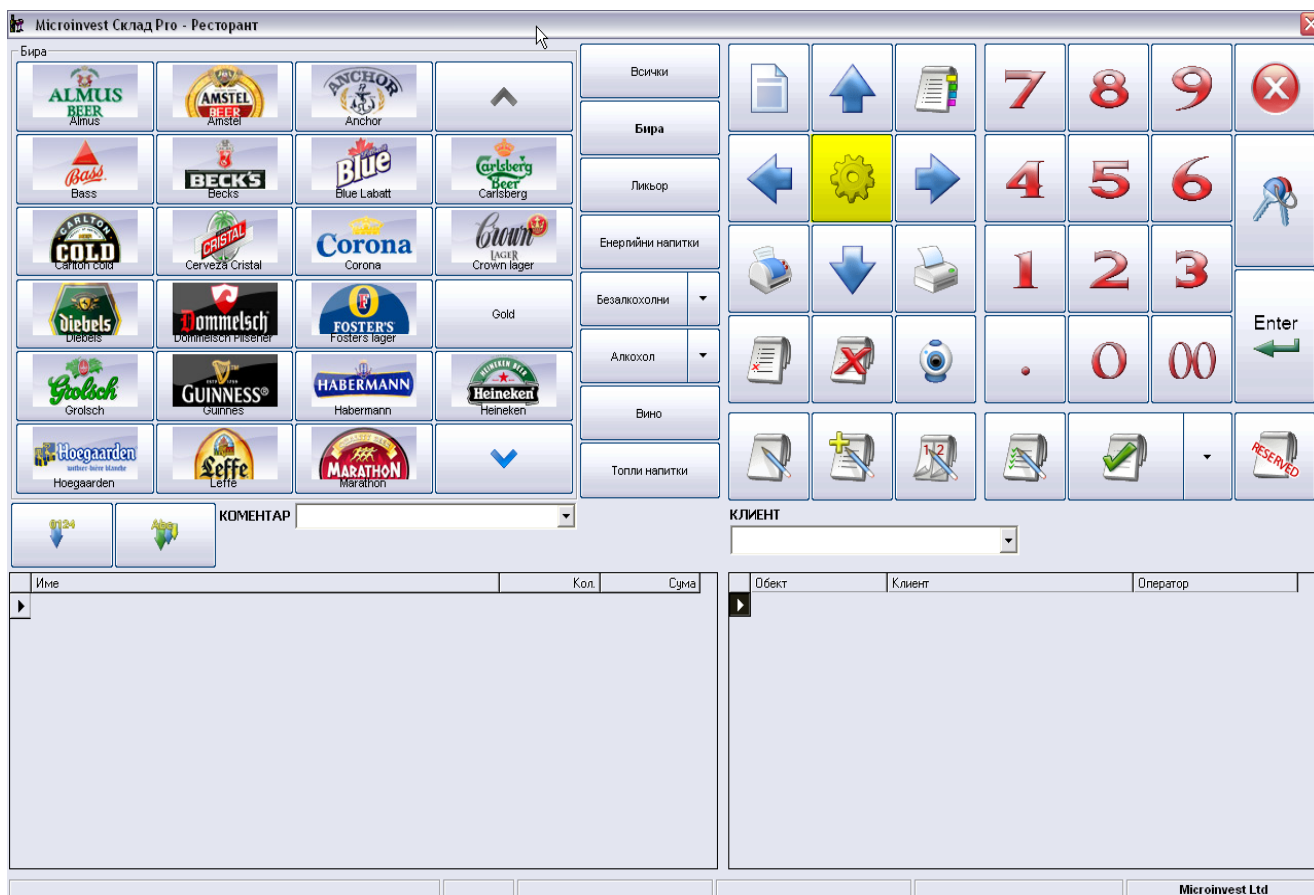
Microinvest Склад Pro - Ресторант

Бира

ALMUS BEER
Almus

AMSTEL BEER
Amstel

ANCHOR
Anchor

Bass
Bass

BECK'S
Becks

Blue
Blue Labatt

Carlsberg Beer
Carlsberg

CARLTON COLD
Carlton cold

CRISTAL
Cerveza Cristal

Corona
Corona

Crown LAGER
Crown lager

Gold

Diebels
Diebels

Dommelsch
Dommelsch Pilsener

FOSTER'S
Fosters lager

Grolsch
Grolsch

GUINNESS
Guinnes

HABERMANN
Habermann

Heineken
Heineken

Hoegaarden
Hoegaarden

Leffe
Leffe

MARATHON
Marathon

Всички
Бира
Ликьор
Енерийни напитки
Безалкохолни
Алкохол
Вино
Топли напитки

7 8 9
4 5 6
1 2 3
. 0 00

Enter

RESERVED

0124
Abc

КОМЕНТАР

КЛИЕНТ

| Име | Кол. | Сума |
|---|---|---|

| Обект | Клиент | Оператор |
|---|---|---|

Microinvest Ltd